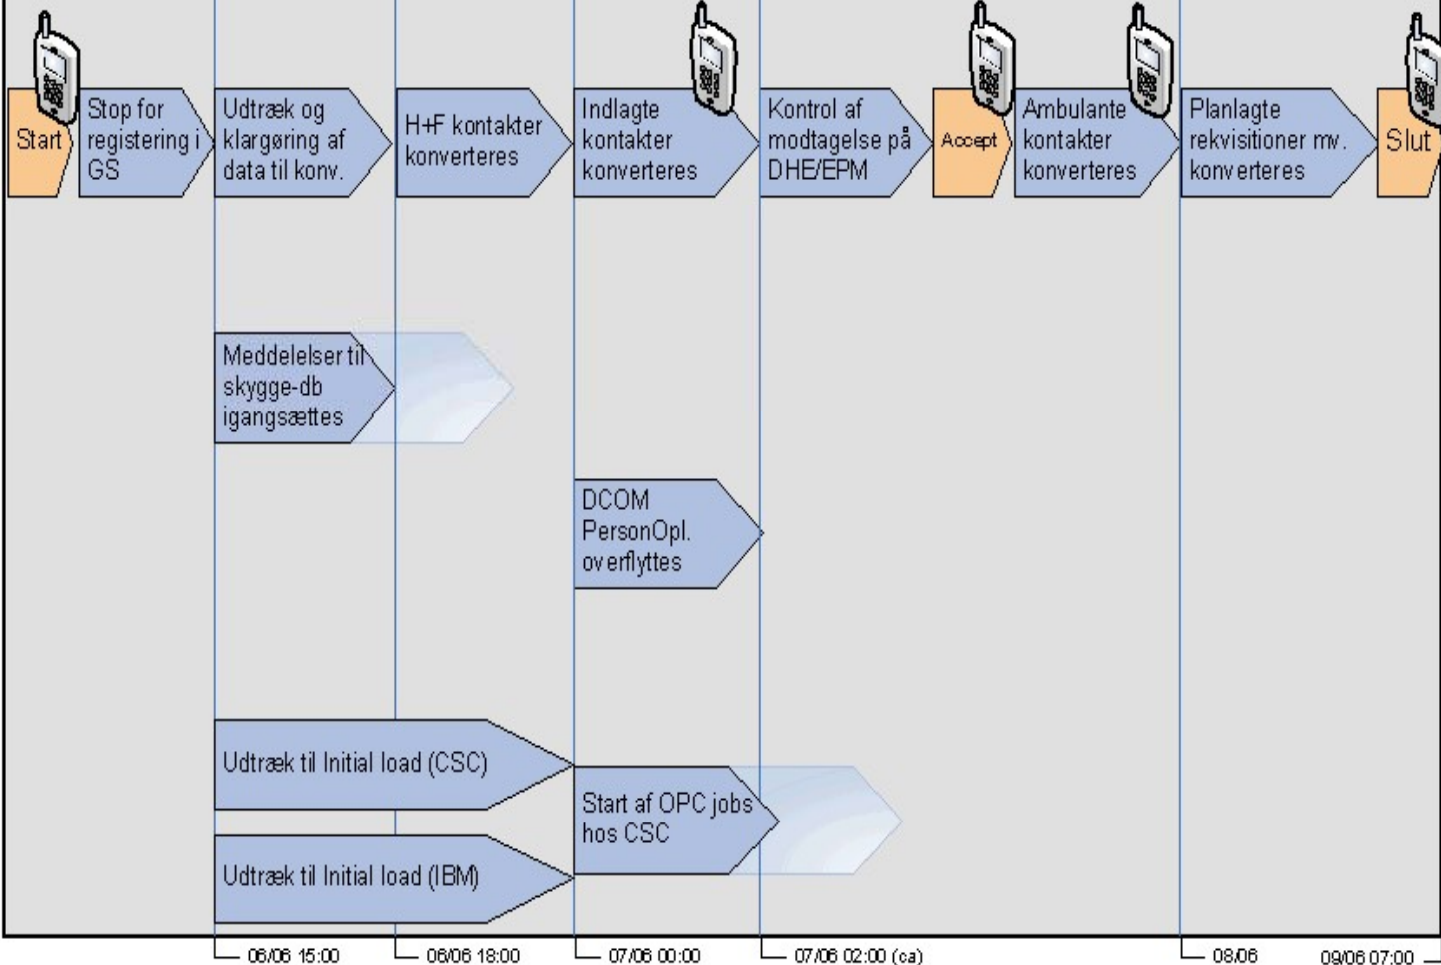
Start

Stop for registering i GS

Udtræk og klargøring af data til konv.

H+F kontakter konverteres

Indlagte kontakter konverteres

Kontrol af modtagelse på DHE/EPM

Accept

Ambulante kontakter konverteres

Planlagte rekvisitioner mv. konverteres

Slut

Meddelelser til skygge-db igangsættes

DCOM PersonOpl. overflyttes

Udtræk til Initial load (CSC)

Start af OPC jobs hos CSC

Udtræk til Initial load (IBM)

06/06 15:00

06/06 18:00

07/06 00:00

07/06 02:00 (ca)

08/06

09/06 07:00